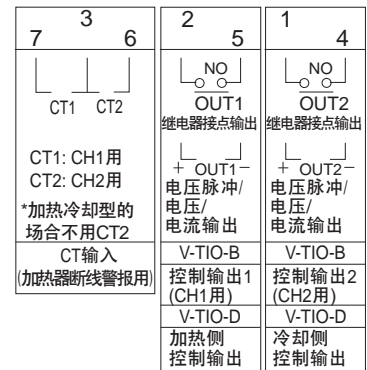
3
7 6
CT1 CT2
CT1: CH1用
CT2: CH2用
*加热冷却型的场合不用CT2
CT输入
(加热器断线警报用)

2
5
NO
OUT1
继电器接点输出
+ OUT1 −
电压脉冲/
电压/
电流输出
V-TIO-B
控制输出1
(CH1用)
V-TIO-D
加热侧
控制输出

1
4
NO
OUT2
继电器接点输出
+ OUT2 −
电压脉冲/
电压/
电流输出
V-TIO-B
控制输出2
(CH2用)
V-TIO-D
冷却侧
控制输出